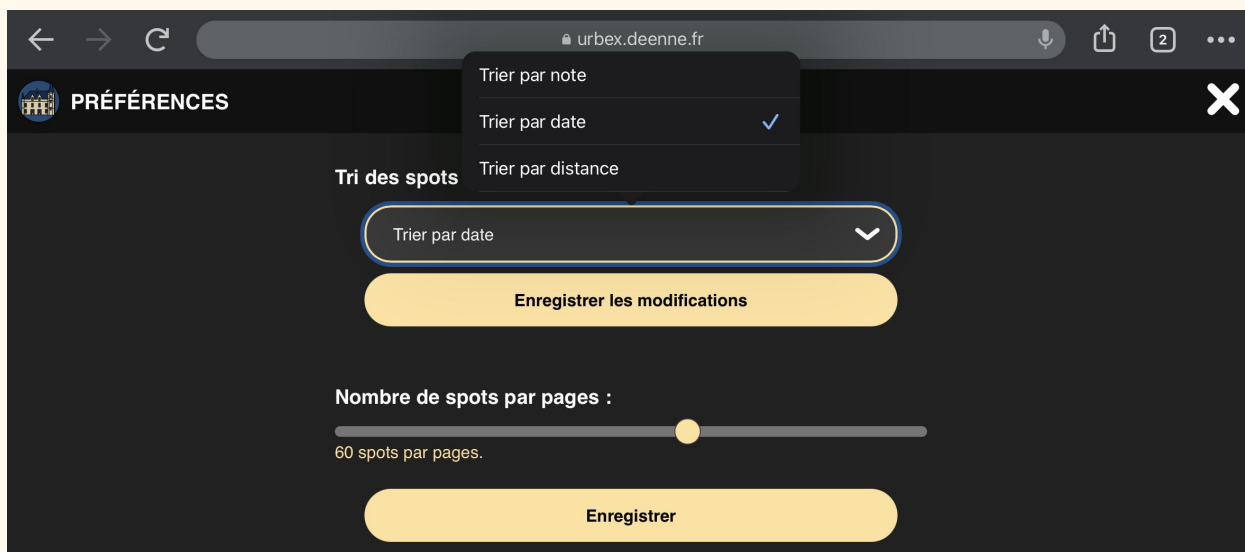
urbex.deenne.fr

2

PRÉFÉRENCES

Trier par note
Trier par date
Trier par distance

Tri des spots

Trier par date

Enregistrer les modifications

Nombre de spots par pages :

60 spots par pages.

Enregistrer